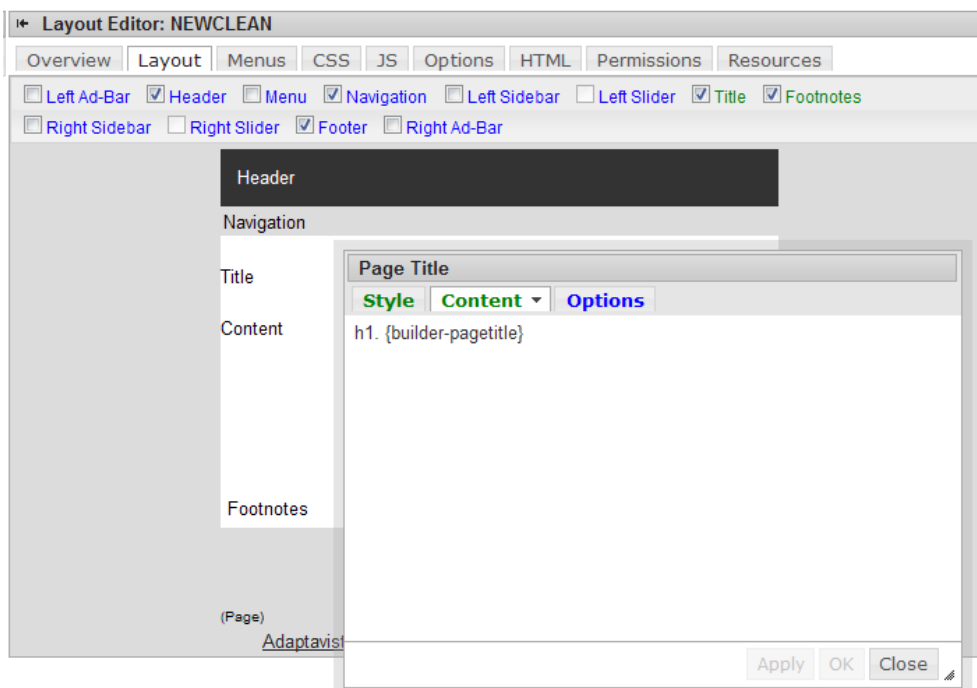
Layout Editor: NEWCLEAN

Overview Layout Menus CSS JS Options HTML Permissions Resources

Left Ad-Bar Header Menu Navigation Left Sidebar Left Slider Title Footnotes
Right Sidebar Right Slider Footer Right Ad-Bar

Header

Navigation

Title

Content

Footnotes

(Page)

Adaptavist

Page Title

Style Content Options

h1. {builder-pagetitle}

Apply OK Close